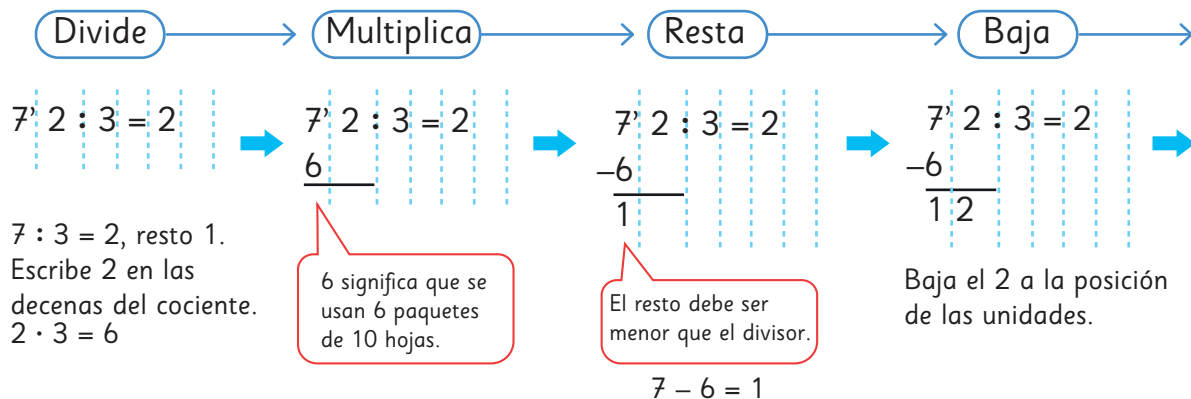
Divide → Multiplica → Resta → Baja →

7' 2 : 3 = 2

7 : 3 = 2, resto 1. Escribe 2 en las decenas del cociente.
$2 \cdot 3 = 6$

7' 2 : 3 = 2
6

6 significa que se usan 6 paquetes de 10 hojas.

7' 2 : 3 = 2
–6
1

El resto debe ser menor que el divisor.

7 – 6 = 1

7' 2 : 3 = 2
–6
1 2

Baja el 2 a la posición de las unidades.